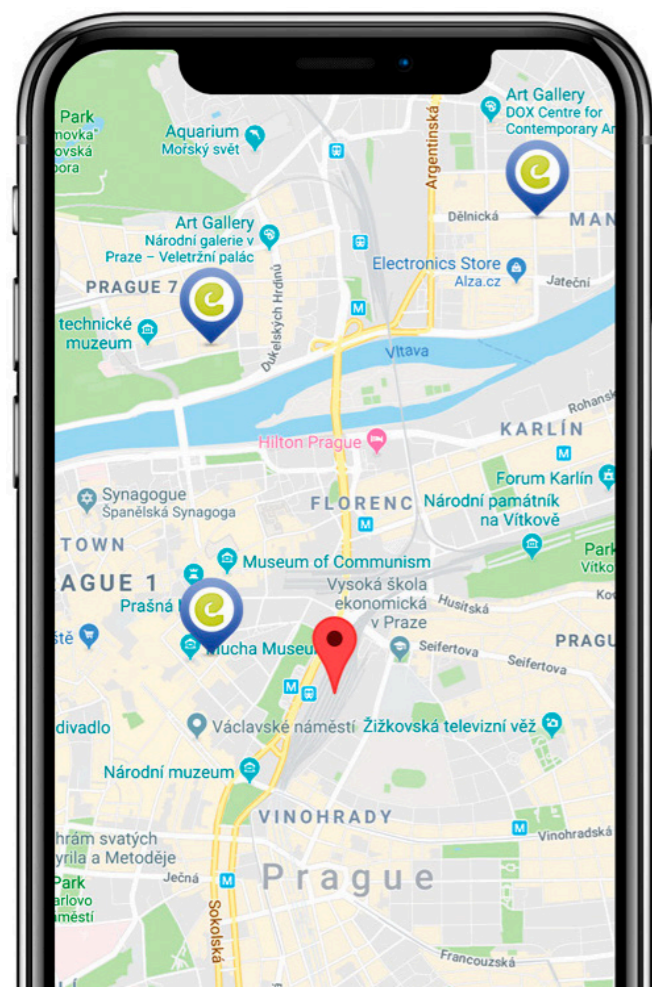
Park
novka
ovská
bora

Aquarium
Mořský svět

Argentinská

Art Gallery
DOX Centre for
Contemporary Ar

Dělnická

MAN

Art Gallery
Národní galerie v
Praze – Veletržní palác

PRAGUE 7

Dukelských Hrdinů

Electronics Store
Alza.cz

Jateční

technické
muzeum

Vltava

Rohansk

KARLÍN

Hilton Prague

Forum Karlín

Synagogue
Španělská Synagoga

FLORENC

Národní památník
na Vítkově

TOWN

Park
Vítko

Museum of Communism

AGUE 1

Vysoká škola
ekonomická
v Praze

Husitská

Prašná

PRAG

ště

Mucha Museum

Seifertova

Seifertova

divadlo

Václavské náměstí

Žižkovská televizní věž

Národní muzeum

VINOHRADY

hrám svatých
yrila a Metoděje

Vinohradská

Park
arlov
áměstí

Ječná

Sokolská

Prague

Francouzská